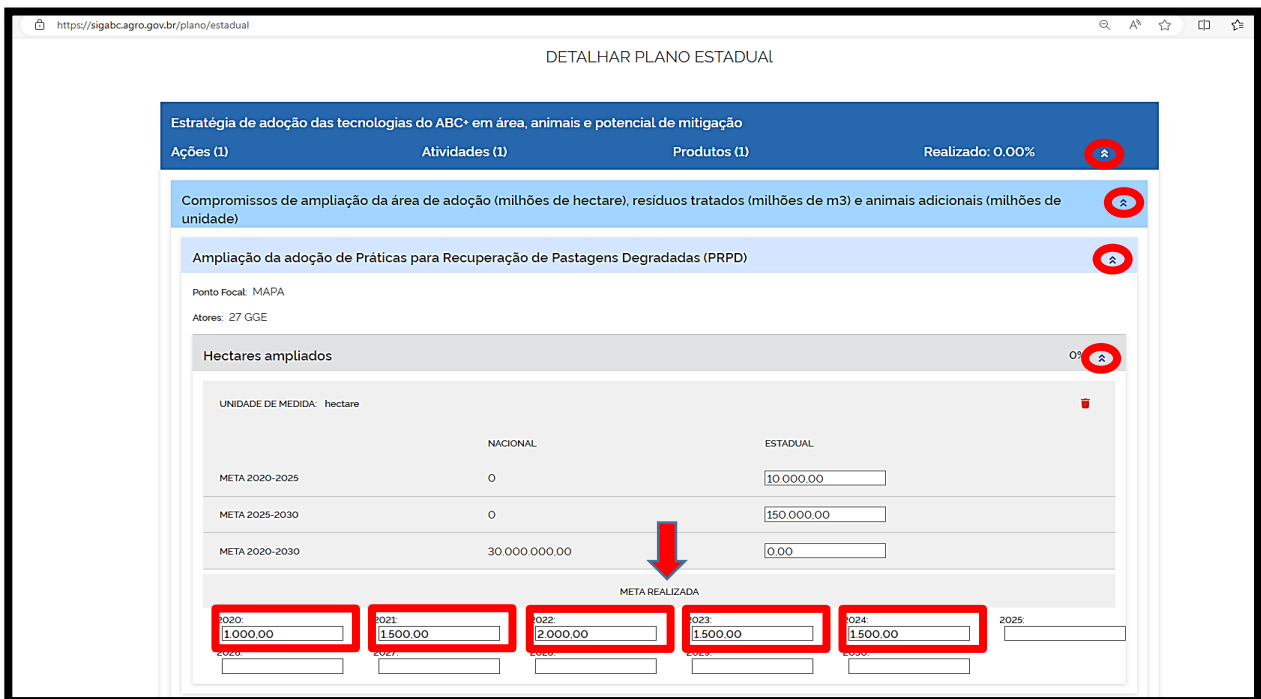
https://sigabc.agro.gov.br/plano/estadual

DETALHAR PLANO ESTADUAl

Estratégia de adoção das tecnologias do ABC+ em área, animais e potencial de mitigação

Ações (1) Atividades (1) Produtos (1) Realizado: 0.00%

Compromissos de ampliação da área de adoção (milhões de hectare), resíduos tratados (milhões de m3) e animais adicionais (milhões de unidade)

Ampliação da adoção de Práticas para Recuperação de Pastagens Degradadas (PRPD)

Ponto Focal: MAPA

Atores: 27 GGE

Hectares ampliados 0%

UNIDADE DE MEDIDA: hectare

| | NACIONAL | ESTADUAL |
|---|---|---|
| META 2020-2025 | 0 | 10.000,00 |
| META 2025-2030 | 0 | 150.000,00 |
| META 2020-2030 | 30.000.000,00 | 0,00 |

META REALIZADA

2020: 1.000,00
2021: 1.500,00
2022: 2.000,00
2023: 1.500,00
2024: 1.500,00
2025:
2026:
2027:
2028:
2029:
2030: